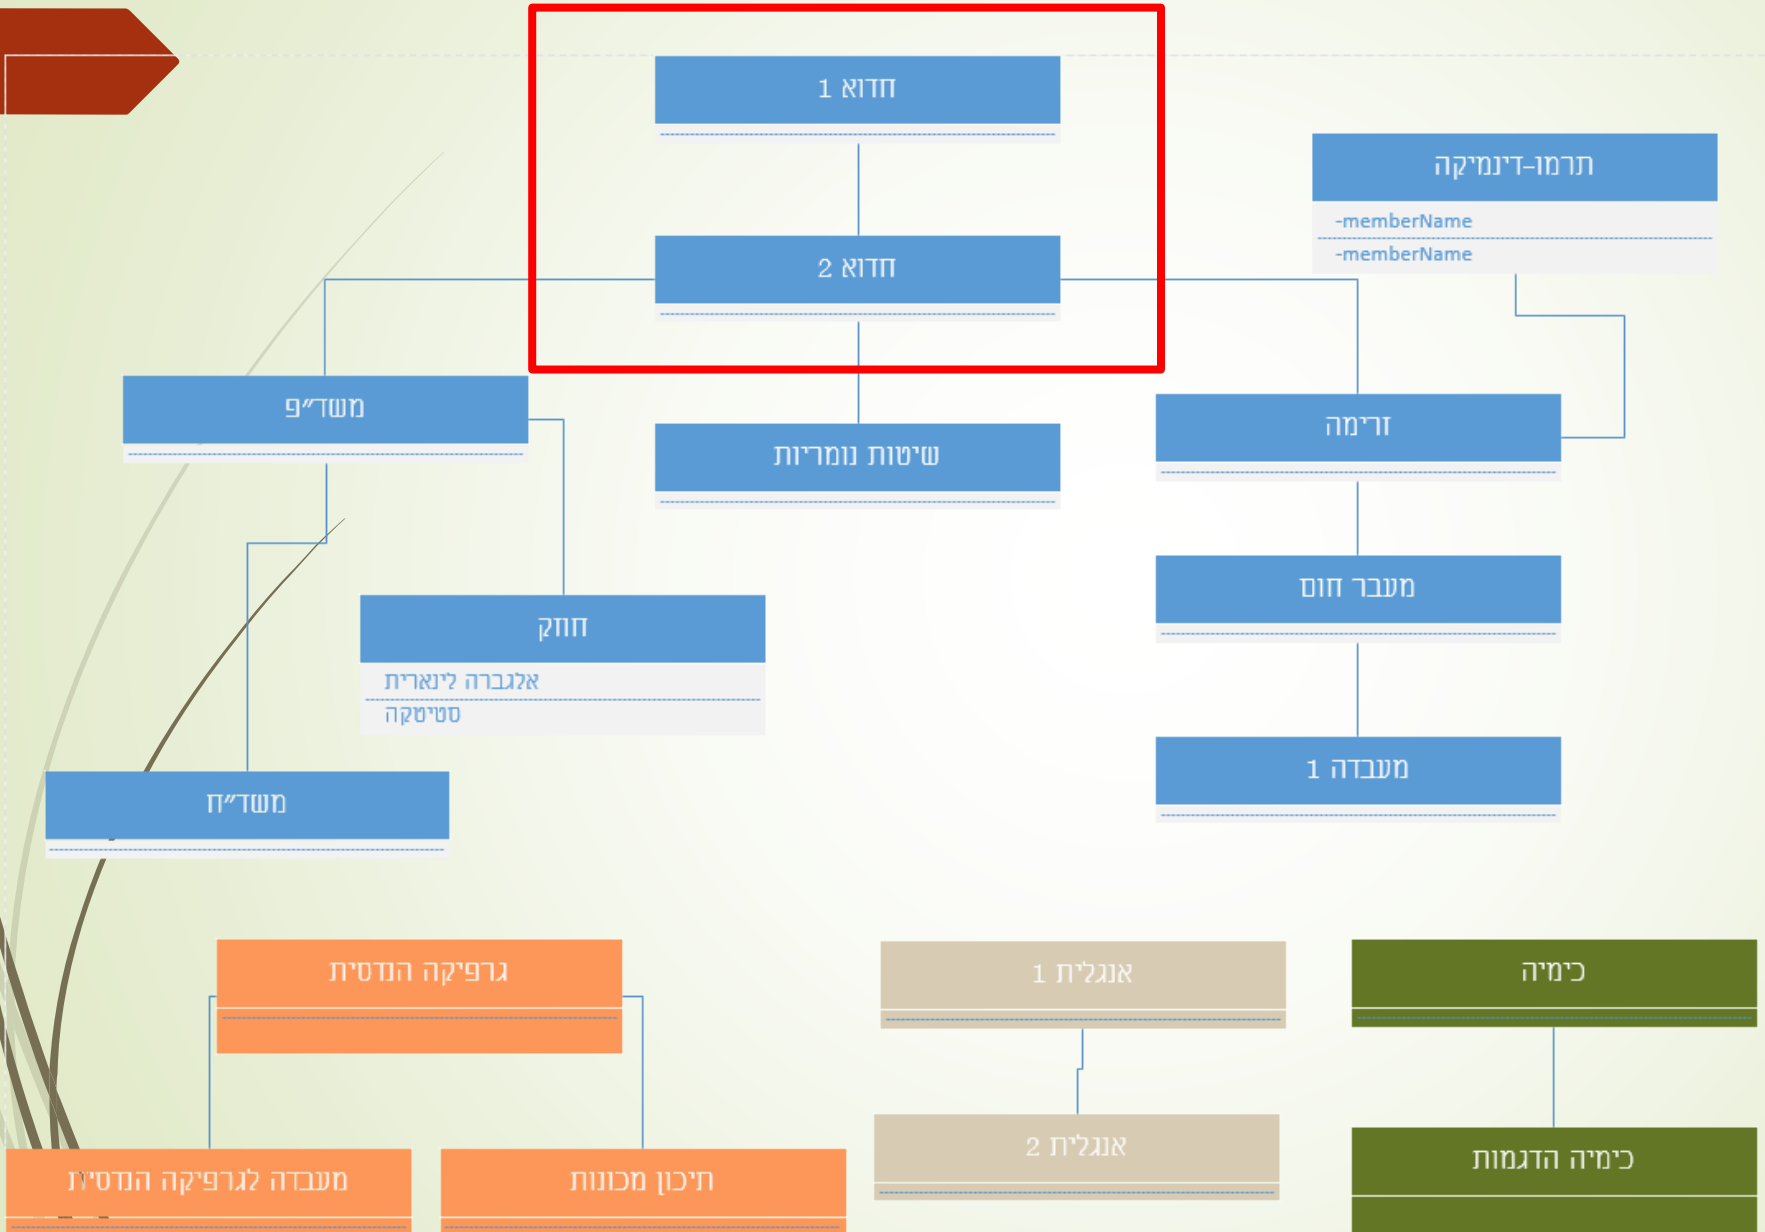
חדוא 1

חדוא 2

תרמו-דינמיקה
-memberName
-memberName

משד״פ

שיטות נומריות

זרימה

מעבר חום

חזק
אלגברה ליניארית
סטטיקה

מעבדה 1

משד״ח

גרפיקה הנדסית

אנגלית 1

כימיה

אנגלית 2

מעבדה לגרפיקה הנדסית

תיכון מכונות

כימיה הדגמות